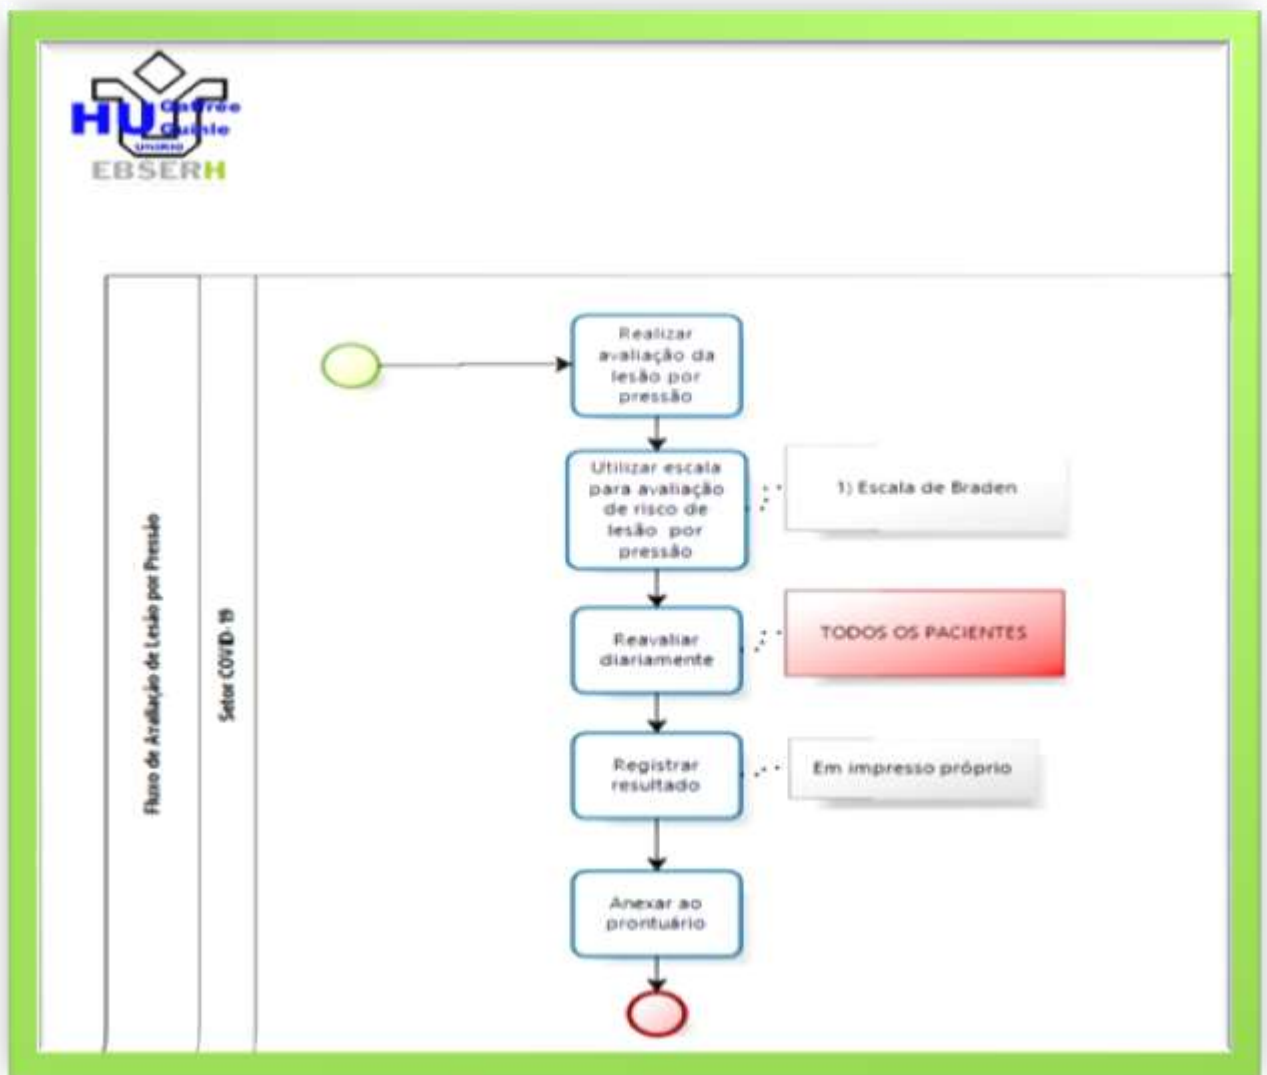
HU Gaffrée Guinle UNIRIO
EBSERH

Fluxo de Avaliação de Lesão por Pressão

Setor COVID-19

Realizar avaliação da lesão por pressão

Utilizar escala para avaliação de risco de lesão por pressão

1) Escala de Braden

Reavaliar diariamente

TODOS OS PACIENTES

Registrar resultado

Em impresso próprio

Anexar ao prontuário